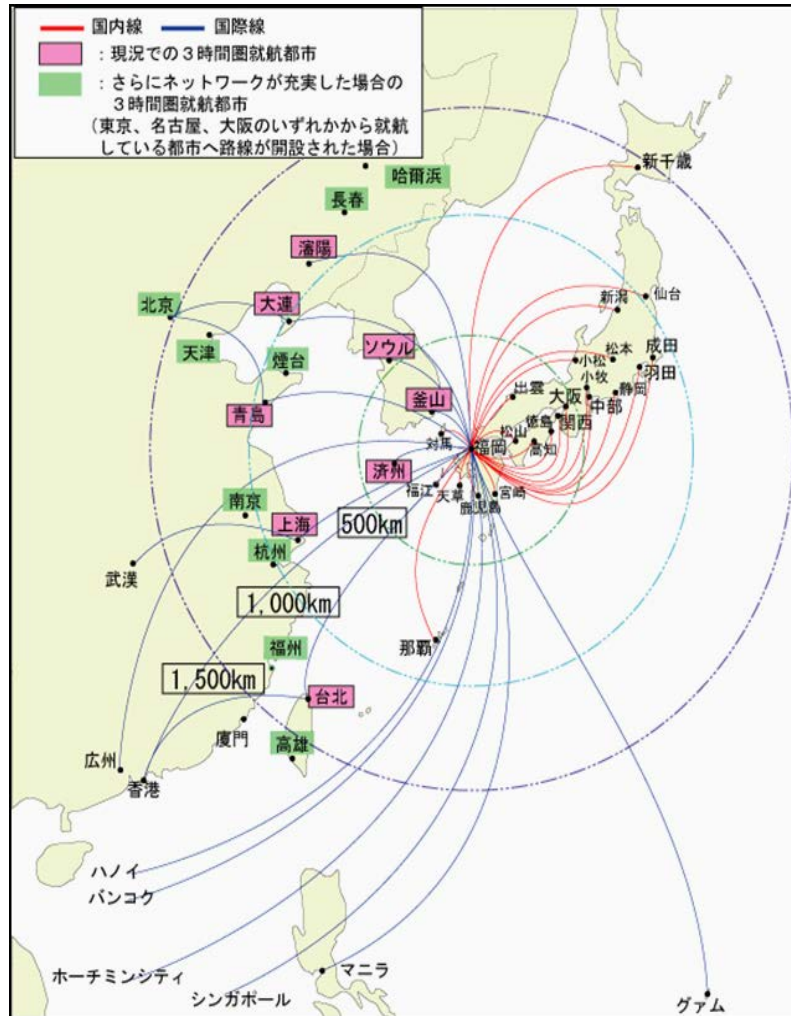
国内線　国際線
：現況での３時間圏就航都市
：さらにネットワークが充実した場合の３時間圏就航都市
（東京、名古屋、大阪のいずれかから就航している都市へ路線が開設された場合）

新千歳
哈爾浜
長春
瀋陽
北京
大連
天津
煙台
ソウル
青島
釜山
新潟
仙台
小松
松本
成田
小牧
羽田
静岡
中部
出雲
大阪
関西
徳島
松山
高知
対馬
福岡
済州
福江
天草
宮崎
鹿児島
南京
上海
500km
杭州
武漢
1,000km
福州
那覇
1,500km
台北
廈門
高雄
広州
香港
ハノイ
バンコク
ホーチミンシティ
マニラ
シンガポール
グァム